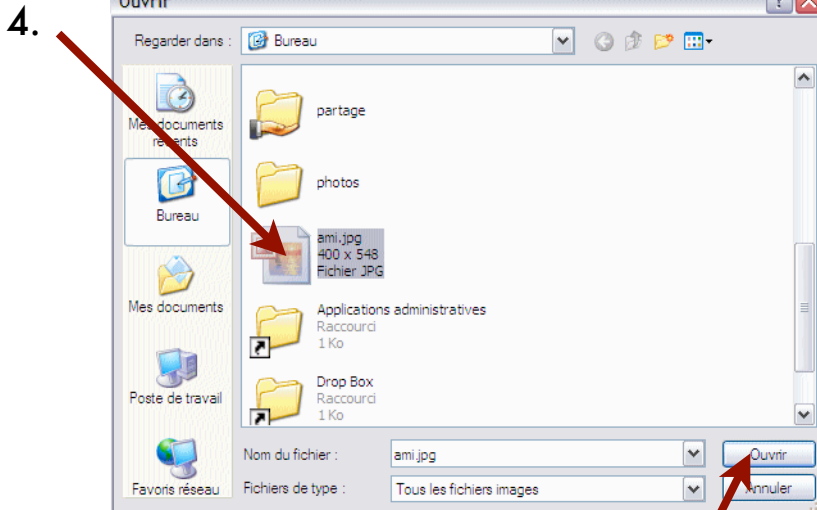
4.

Ouvrir

Regarder dans : Bureau

Mes documents récents

Bureau

Mes documents

Poste de travail

Favoris réseau

partage

photos

ami.jpg
400 x 548
Fichier JPG

Applications administratives
Raccourci
1 Ko

Drop Box
Raccourci
1 Ko

Nom du fichier : ami.jpg

Fichiers de type : Tous les fichiers images

Ouvrir

Annuler